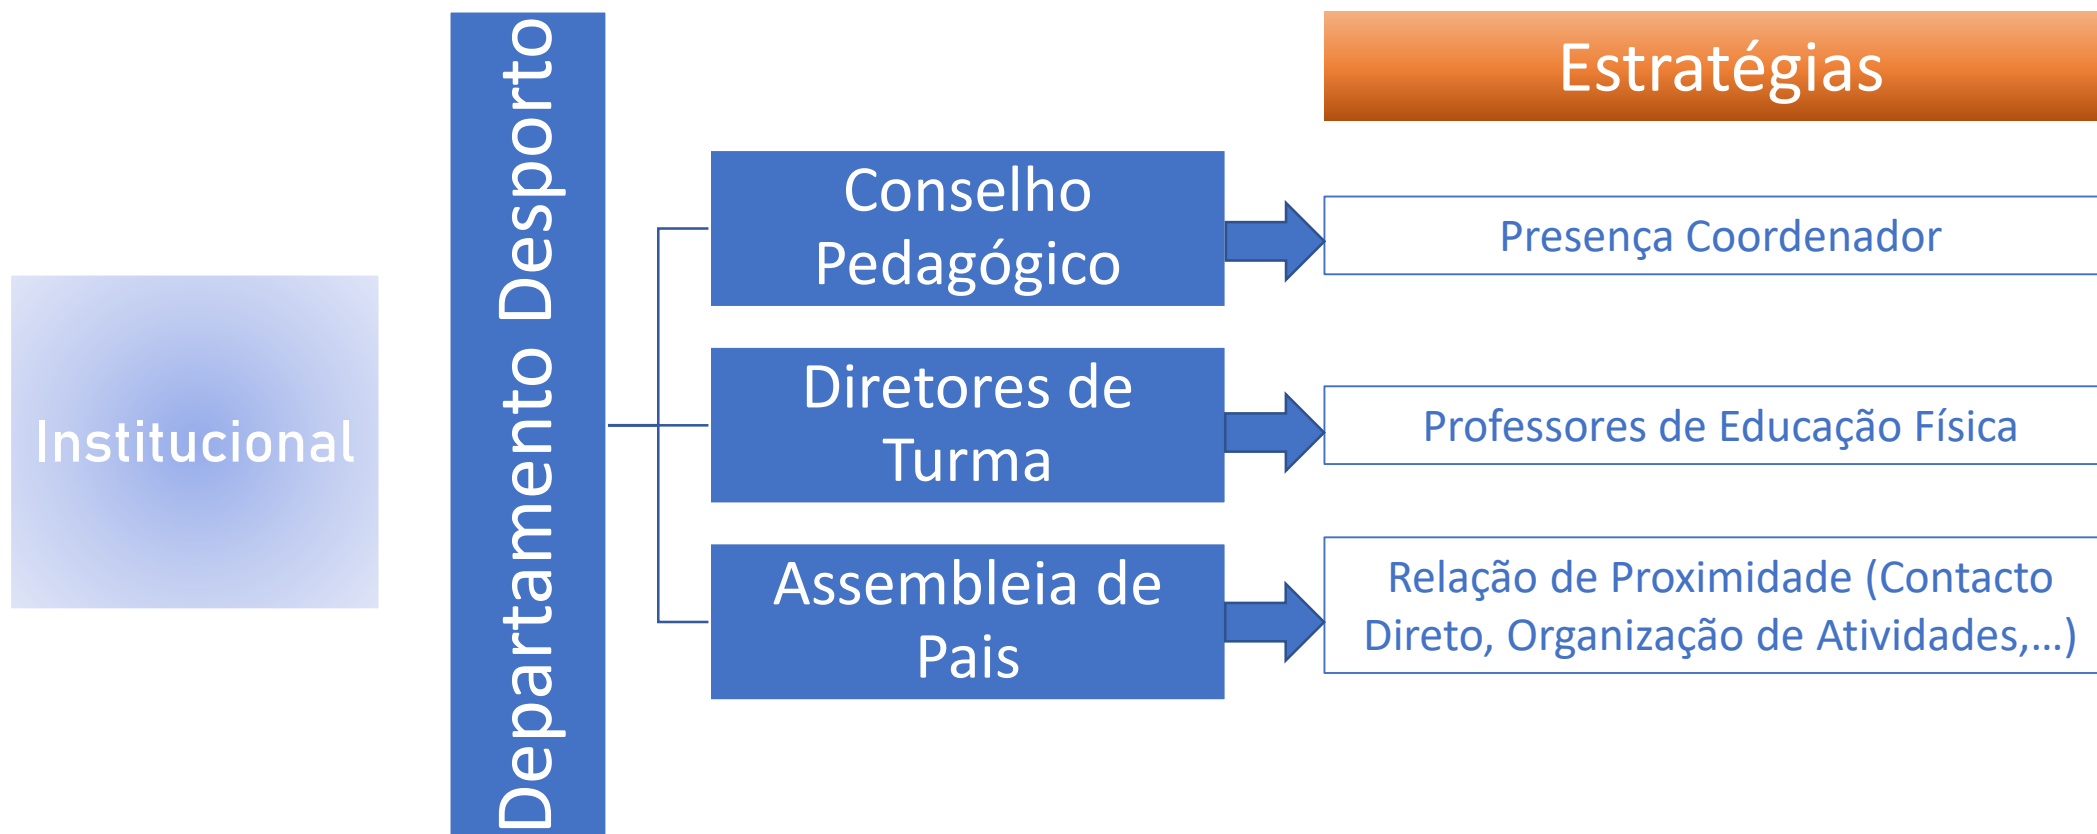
Institucional

Departamento Desporto

Estratégias

Conselho Pedagógico

Presença Coordenador

Diretores de Turma

Professores de Educação Física

Assembleia de Pais

Relação de Proximidade (Contacto Direto, Organização de Atividades,…)